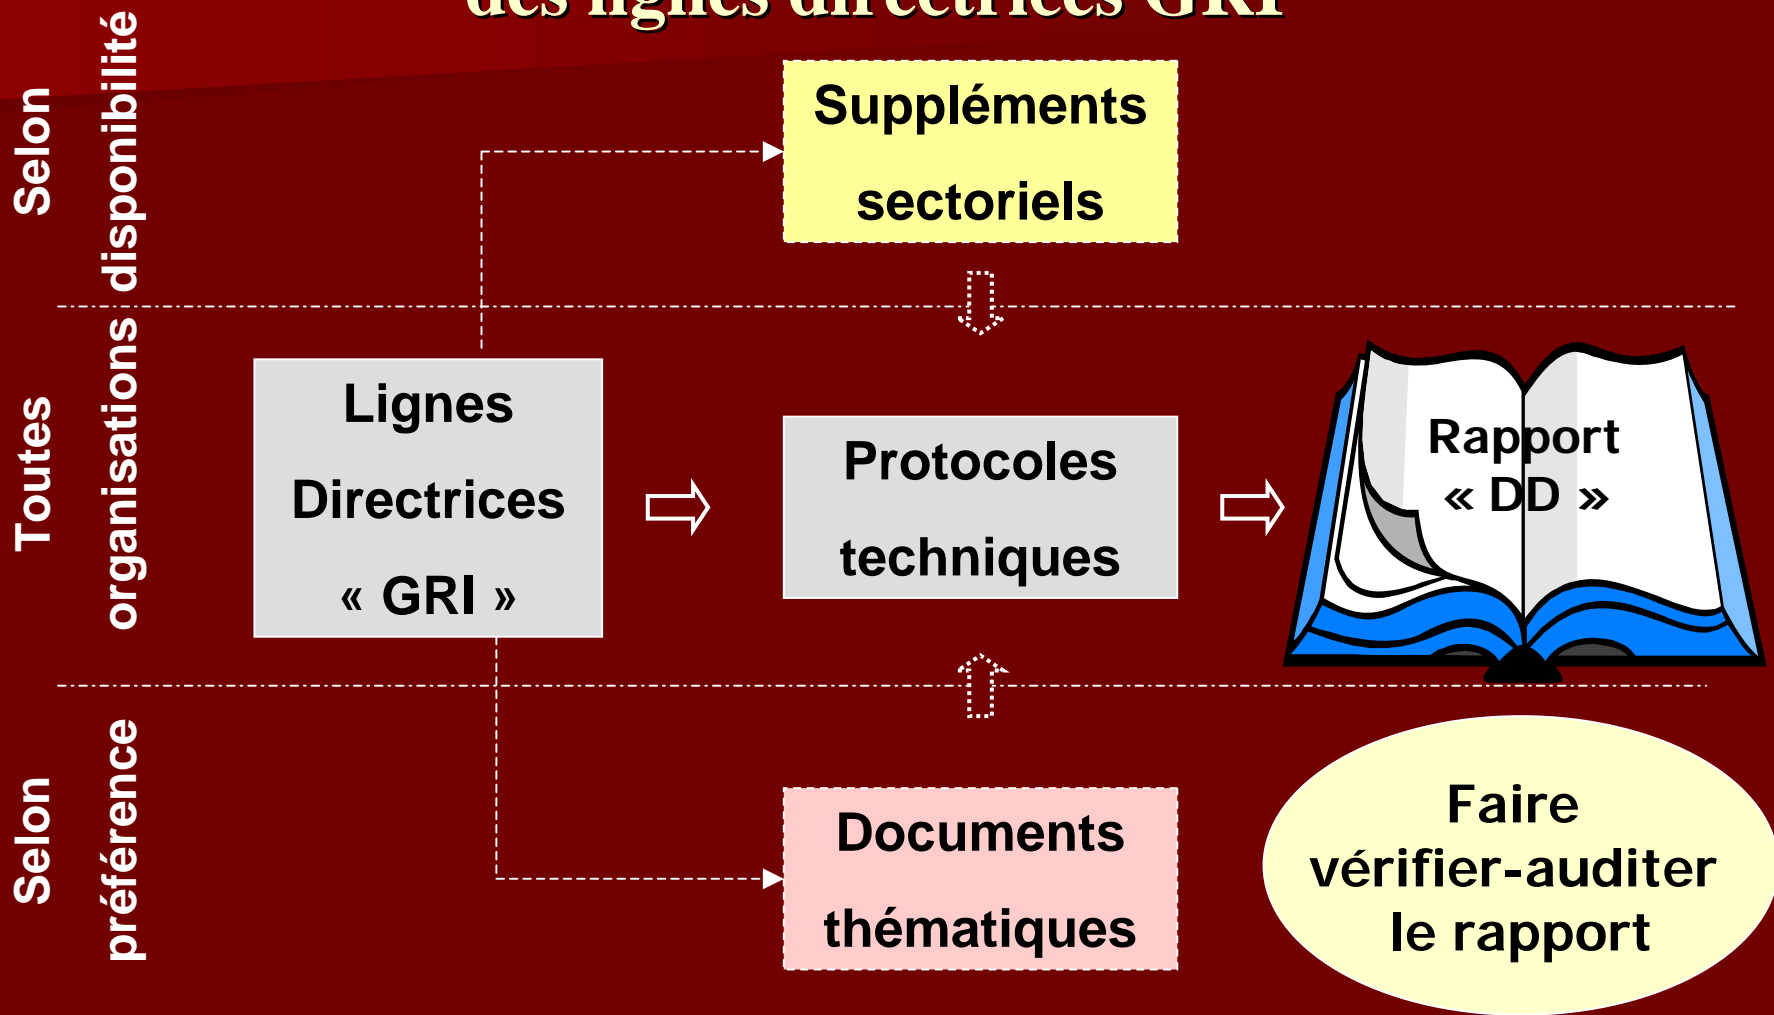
des lignes directrices GRI

Selon disponibilité

Toutes organisations

Selon préférence

Suppléments sectoriels

Lignes Directrices « GRI »

Protocoles techniques

Rapport « DD »

Documents thématiques

Faire vérifier-auditer le rapport